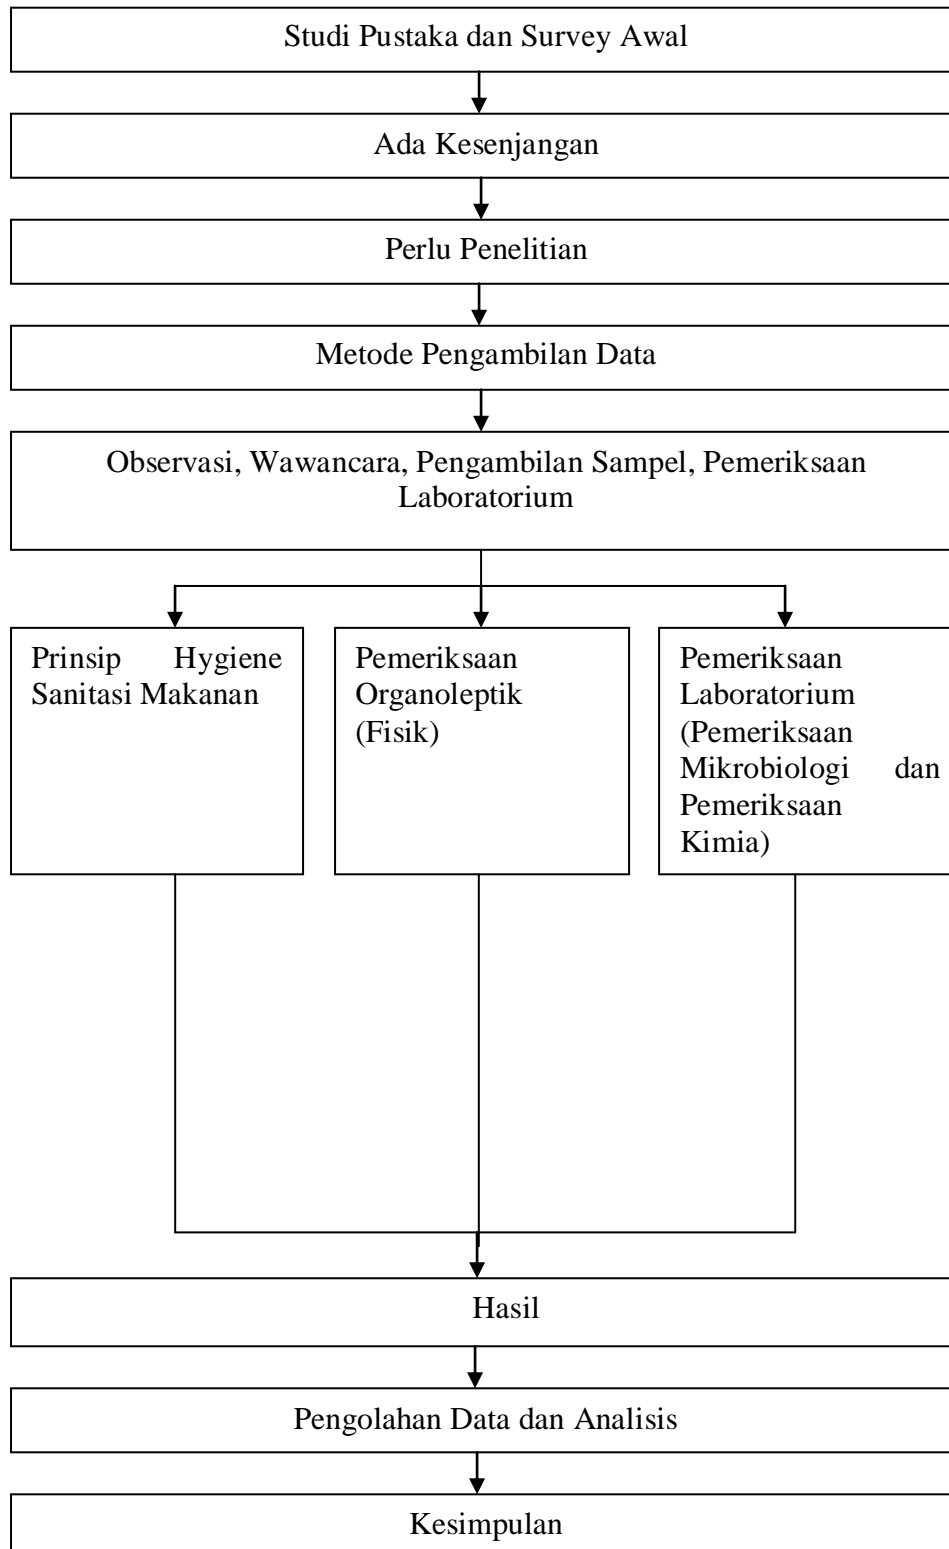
Studi Pustaka dan Survey Awal

Ada Kesenjangan

Perlu Penelitian

Metode Pengambilan Data

Observasi, Wawancara, Pengambilan Sampel, Pemeriksaan Laboratorium

Prinsip Hygiene Sanitasi Makanan

Pemeriksaan Organoleptik (Fisik)

Pemeriksaan Laboratorium (Pemeriksaan Mikrobiologi dan Pemeriksaan Kimia)

Hasil

Pengolahan Data dan Analisis

Kesimpulan